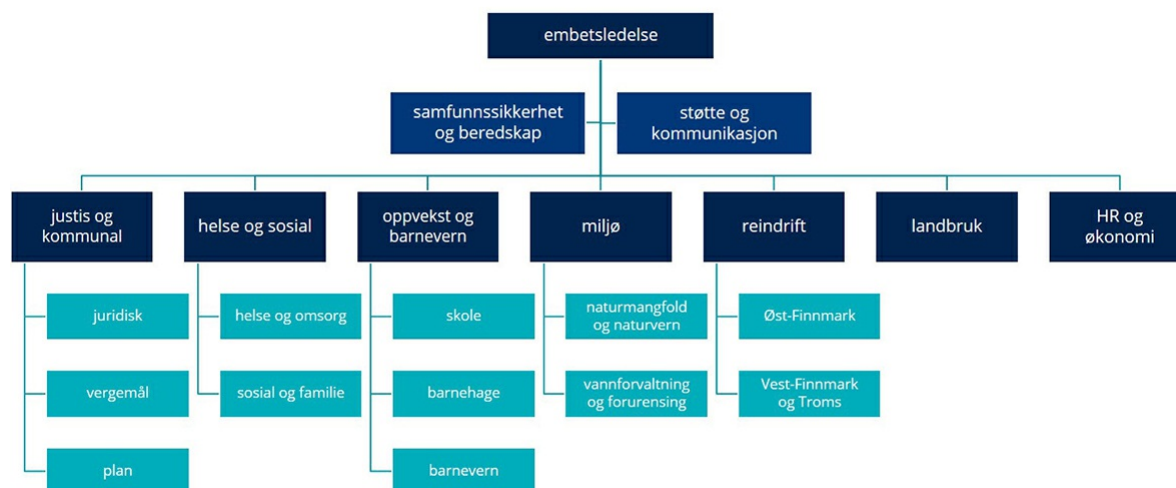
embetsledelse

samfunnssikkerhet og beredskap

støtte og kommunikasjon

justis og kommunal

juridisk

vergemål

plan

helse og sosial

helse og omsorg

sosial og familie

oppvekst og barnevern

skole

barnehage

barnevern

miljø

naturmangfold og naturvern

vannforvaltning og forurensing

reindrift

Øst-Finnmark

Vest-Finnmark og Troms

landbruk

HR og økonomi